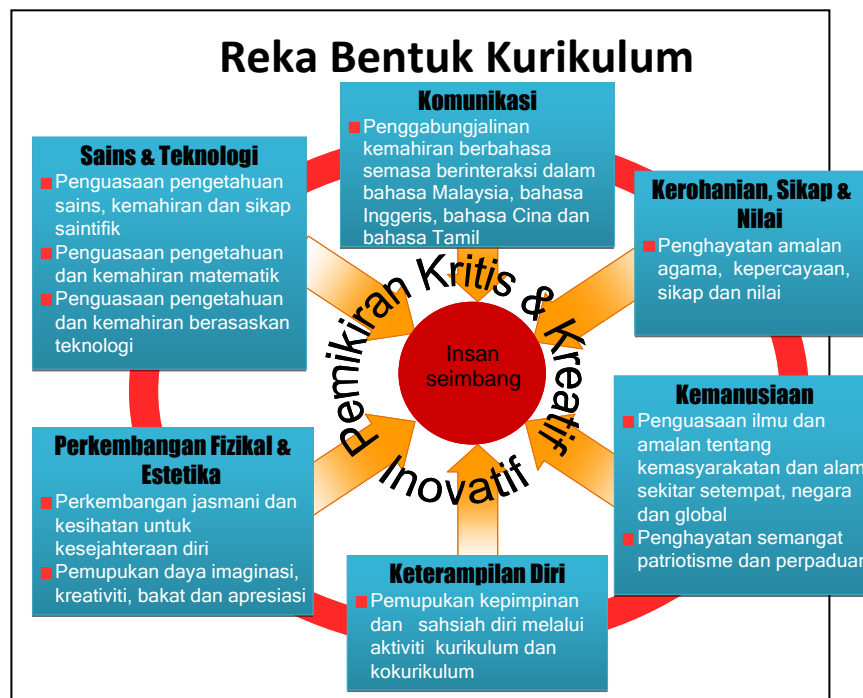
Reka Bentuk Kurikulum

Komunikasi
Penggabungjalinan kemahiran berbahasa semasa berinteraksi dalam bahasa Malaysia, bahasa Inggeris, bahasa Cina dan bahasa Tamil

Sains & Teknologi
Penguasaan pengetahuan sains, kemahiran dan sikap saintifik
Penguasaan pengetahuan dan kemahiran matematik
Penguasaan pengetahuan dan kemahiran berasaskan teknologi

Kerohanian, Sikap & Nilai
Penghayatan amalan agama, kepercayaan, sikap dan nilai

Pemikiran Kritis & Kreatif

Insan seimbang

Inovatif

Kemanusiaan
Penguasaan ilmu dan amalan tentang kemasyarakatan dan alam sekitar setempat, negara dan global
Penghayatan semangat patriotisme dan perpaduan

Perkembangan Fizikal & Estetika
Perkembangan jasmani dan kesihatan untuk kesejahteraan diri
Pemupukan daya imaginasi, kreativiti, bakat dan apresiasi

Keterampilan Diri
Pemupukan kepimpinan dan sahsiah diri melalui aktiviti kurikulum dan kokurikulum